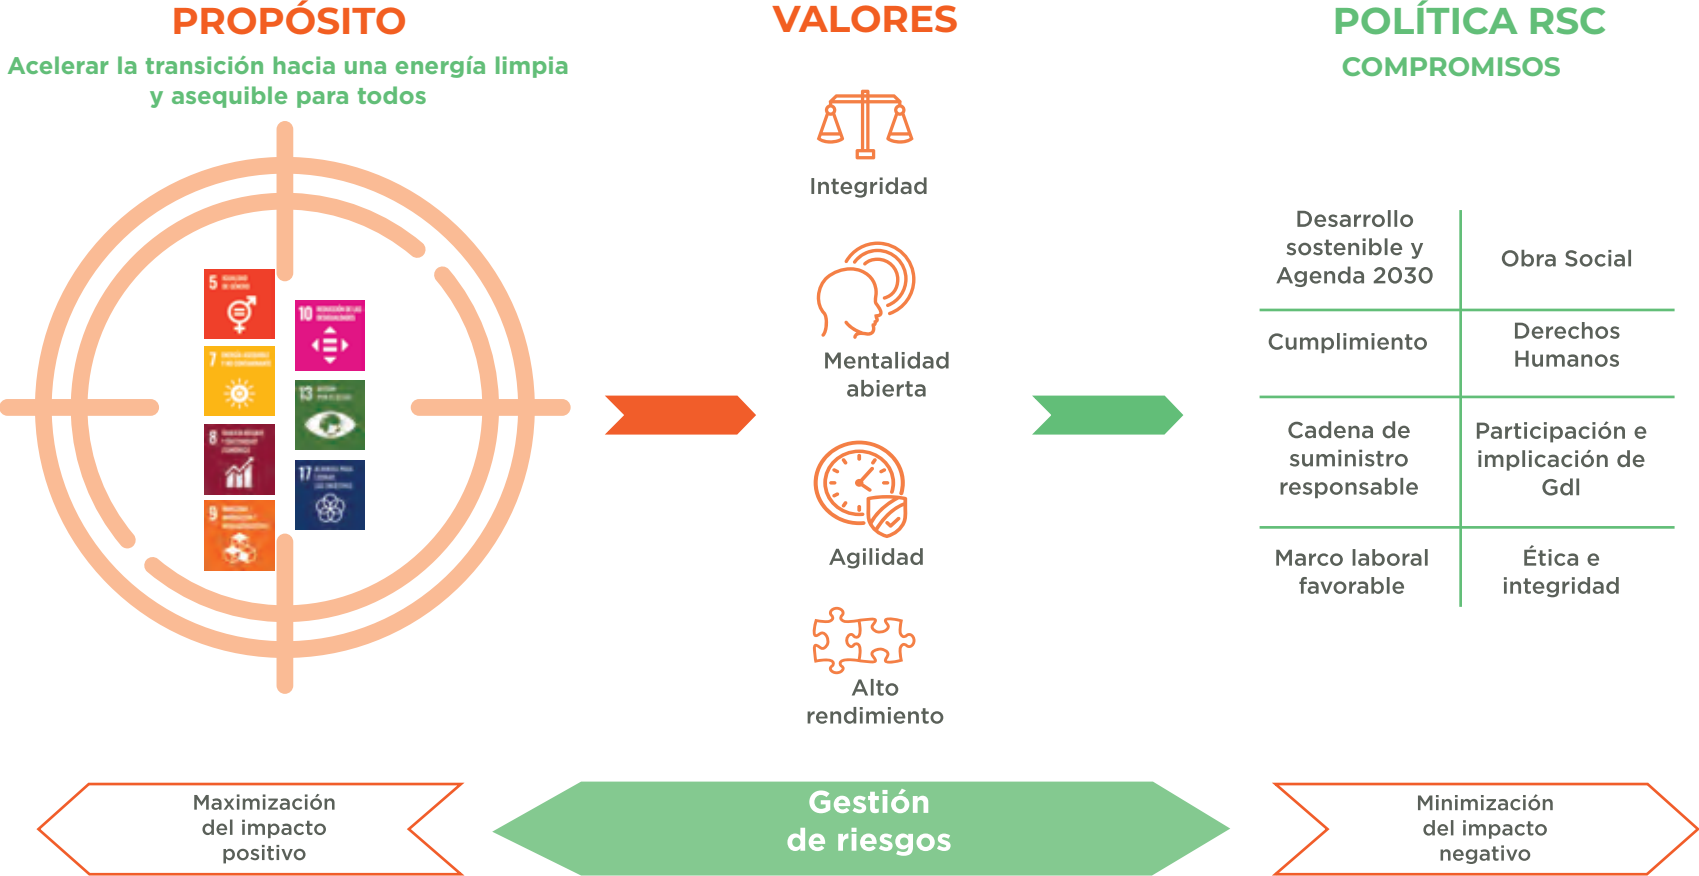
PROPÓSITO

Acelerar la transición hacia una energía limpia y asequible para todos

5 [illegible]
10 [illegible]
7 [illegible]
13 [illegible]
8 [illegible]
17 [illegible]
9 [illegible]

VALORES

Integridad

Mentalidad abierta

Agilidad

Alto rendimiento

POLÍTICA RSC

COMPROMISOS

| Desarrollo sostenible y Agenda 2030 | Obra Social |
|---|---|
| Cumplimiento | Derechos Humanos |
| Cadena de suministro responsable | Participación e implicación de GdI |
| Marco laboral favorable | Ética e integridad |

Maximización del impacto positivo

Gestión de riesgos

Minimización del impacto negativo